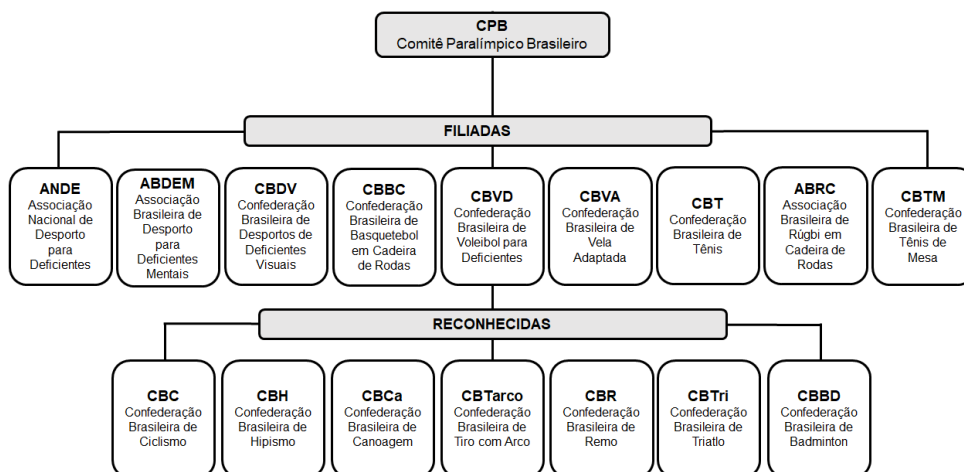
CPB
Comitê Paralímpico Brasileiro

FILIADAS

ANDE
Associação Nacional de Desporto para Deficientes

ABDEM
Associação Brasileira de Desporto para Deficientes Mentais

CBDV
Confederação Brasileira de Desportos de Deficientes Visuais

CBBC
Confederação Brasileira de Basquetebol em Cadeira de Rodas

CBVD
Confederação Brasileira de Voleibol para Deficientes

CBVA
Confederação Brasileira de Vela Adaptada

CBT
Confederação Brasileira de Tênis

ABRC
Associação Brasileira de Rúgbi em Cadeira de Rodas

CBTM
Confederação Brasileira de Tênis de Mesa

RECONHECIDAS

CBC
Confederação Brasileira de Ciclismo

CBH
Confederação Brasileira de Hipismo

CBCa
Confederação Brasileira de Canoagem

CBTarco
Confederação Brasileira de Tiro com Arco

CBR
Confederação Brasileira de Remo

CBTri
Confederação Brasileira de Triatlo

CBBD
Confederação Brasileira de Badminton